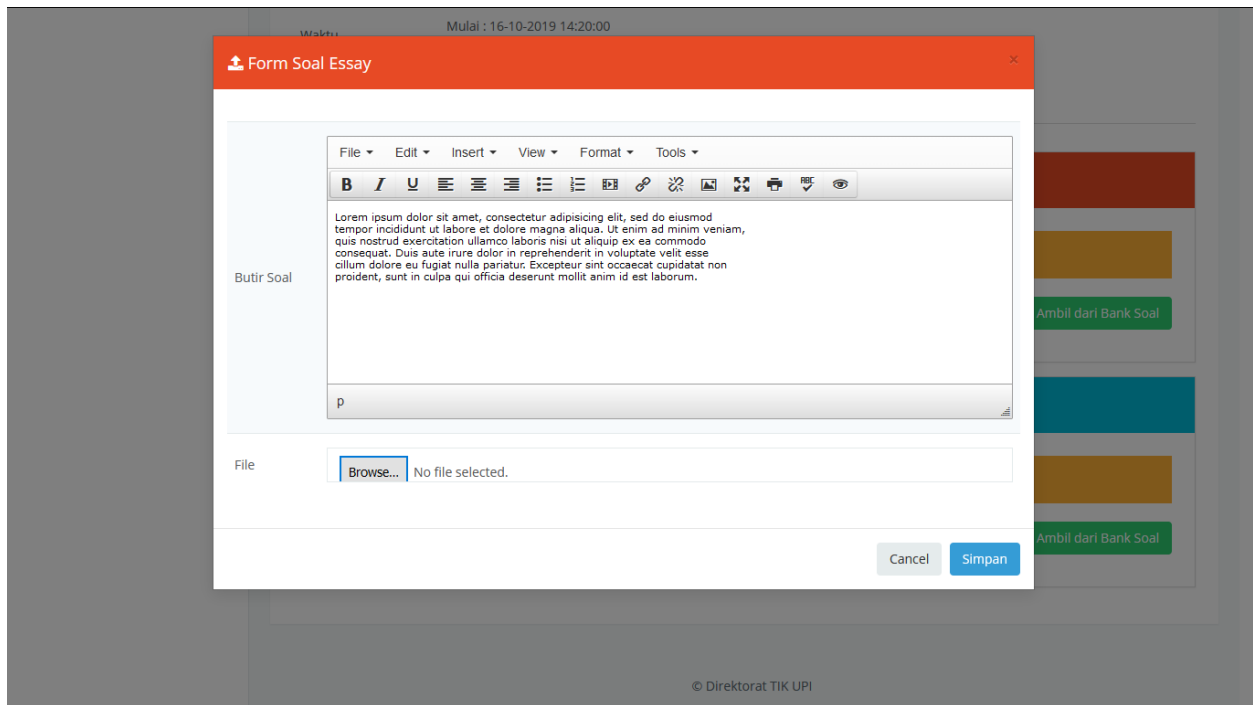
Waktu

Mulai : 16-10-2019 14:20:00

Form Soal Essay

×

Butir Soal

File Edit Insert View Format Tools

B I U

Lorem ipsum dolor sit amet, consectetur adipisicing elit, sed do eiusmod tempor incididunt ut labore et dolore magna aliqua. Ut enim ad minim veniam, quis nostrud exercitation ullamco laboris nisi ut aliquip ex ea commodo consequat. Duis aute irure dolor in reprehenderit in voluptate velit esse cillum dolore eu fugiat nulla pariatur. Excepteur sint occaecat cupidatat non proident, sunt in culpa qui officia deserunt mollit anim id est laborum.

p

File

Browse... No file selected.

Cancel Simpan

Ambil dari Bank Soal

Ambil dari Bank Soal

© Direktorat TIK UPI